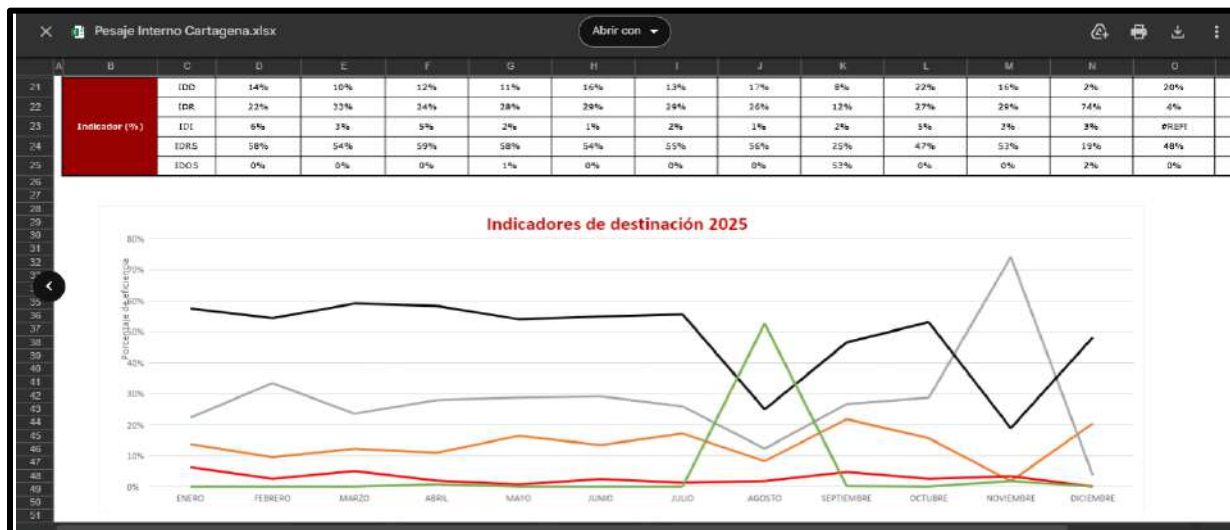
Pesaje Interno Cartagena.xlsx

Abrir con

| | A | B | C | D | E | F | G | H | I | J | K | L | M | N | O |
|---|---|---|---|---|---|---|---|---|---|---|---|---|---|---|---|
| 21 | | Indicador (%) | IDD | 14% | 10% | 12% | 11% | 16% | 13% | 17% | 8% | 22% | 16% | 2% | 20% |
| 22 | | | IDR | 23% | 33% | 24% | 28% | 29% | 29% | 26% | 12% | 27% | 29% | 74% | 4% |
| 23 | | | IDI | 6% | 3% | 5% | 2% | 1% | 2% | 1% | 2% | 5% | 2% | 3% | #REF! |
| 24 | | | IDRS | 58% | 54% | 59% | 58% | 54% | 55% | 56% | 25% | 47% | 53% | 19% | 48% |
| 25 | | | IDOS | 0% | 0% | 0% | 1% | 0% | 0% | 0% | 53% | 0% | 0% | 2% | 0% |

Indicadores de destinación 2025

80%
70%
60%
50%
40%
30%
20%
10%
0%

Porcentaje de eficiencia

ENERO FEBRERO MARZO ABRIL MAYO JUNIO JULIO AGOSTO SEPTIEMBRE OCTUBRE NOVIEMBRE DICIEMBRE